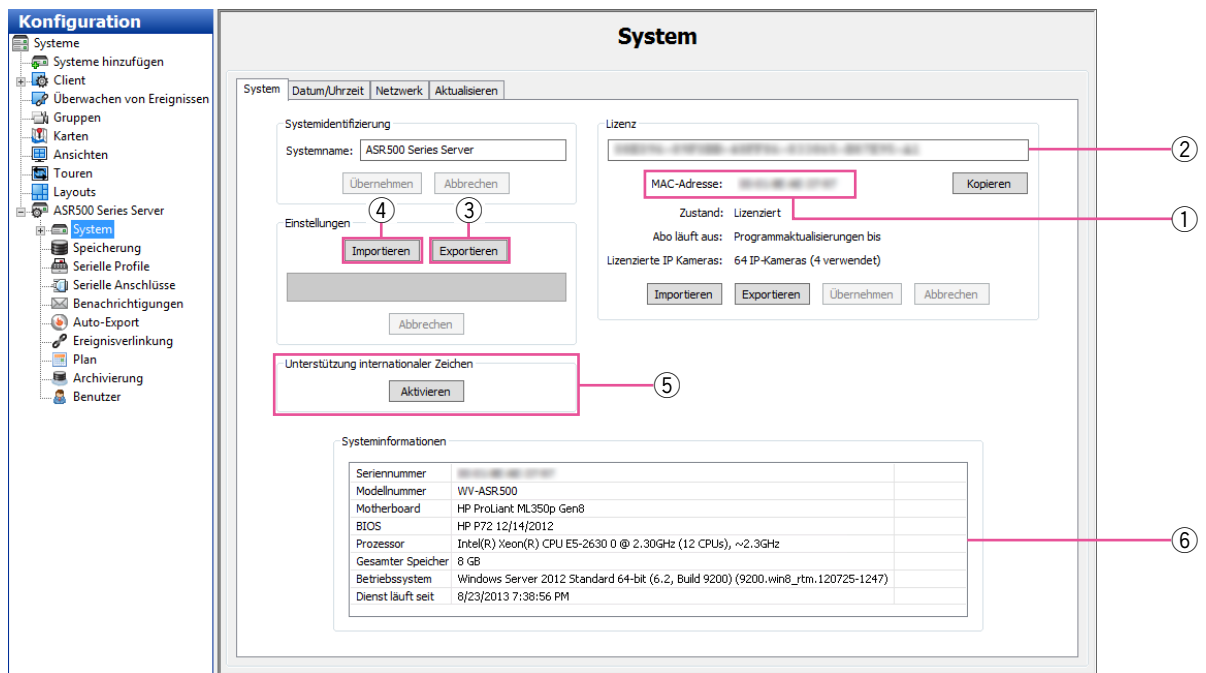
Konfiguration

Systeme
Systeme hinzufügen
Client
Überwachen von Ereignissen
Gruppen
Karten
Ansichten
Touren
Layouts
ASR500 Series Server
System
Speicherung
Serielle Profile
Serielle Anschlüsse
Benachrichtigungen
Auto-Export
Ereignisverlinkung
Plan
Archivierung
Benutzer

System

System | Datum/Uhrzeit | Netzwerk | Aktualisieren

Systemidentifizierung
Systemname: ASR500 Series Server
Übernehmen | Abbrechen

Einstellungen
④ ③
Importieren | Exportieren
Abbrechen

Lizenz
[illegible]
②
MAC-Adresse: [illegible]
Kopieren
Zustand: Lizenziert
①
Abo läuft aus: Programmaktualisierungen bis
Lizenzierte IP Kameras: 64 IP-Kameras (4 verwendet)
Importieren | Exportieren | Übernehmen | Abbrechen

Unterstützung internationaler Zeichen
Aktivieren
⑤

Systeminformationen

| | |
|---|---|
| Seriennummer | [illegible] |
| Modellnummer | WV-ASR500 |
| Motherboard | HP ProLiant ML350p Gen8 |
| BIOS | HP P72 12/14/2012 |
| Prozessor | Intel(R) Xeon(R) CPU E5-2630 0 @ 2.30GHz (12 CPUs), ~2.3GHz |
| Gesamter Speicher | 8 GB |
| Betriebssystem | Windows Server 2012 Standard 64-bit (6.2, Build 9200) (9200.win8_rtm.120725-1247) |
| Dienst läuft seit | 8/23/2013 7:38:56 PM |

⑥